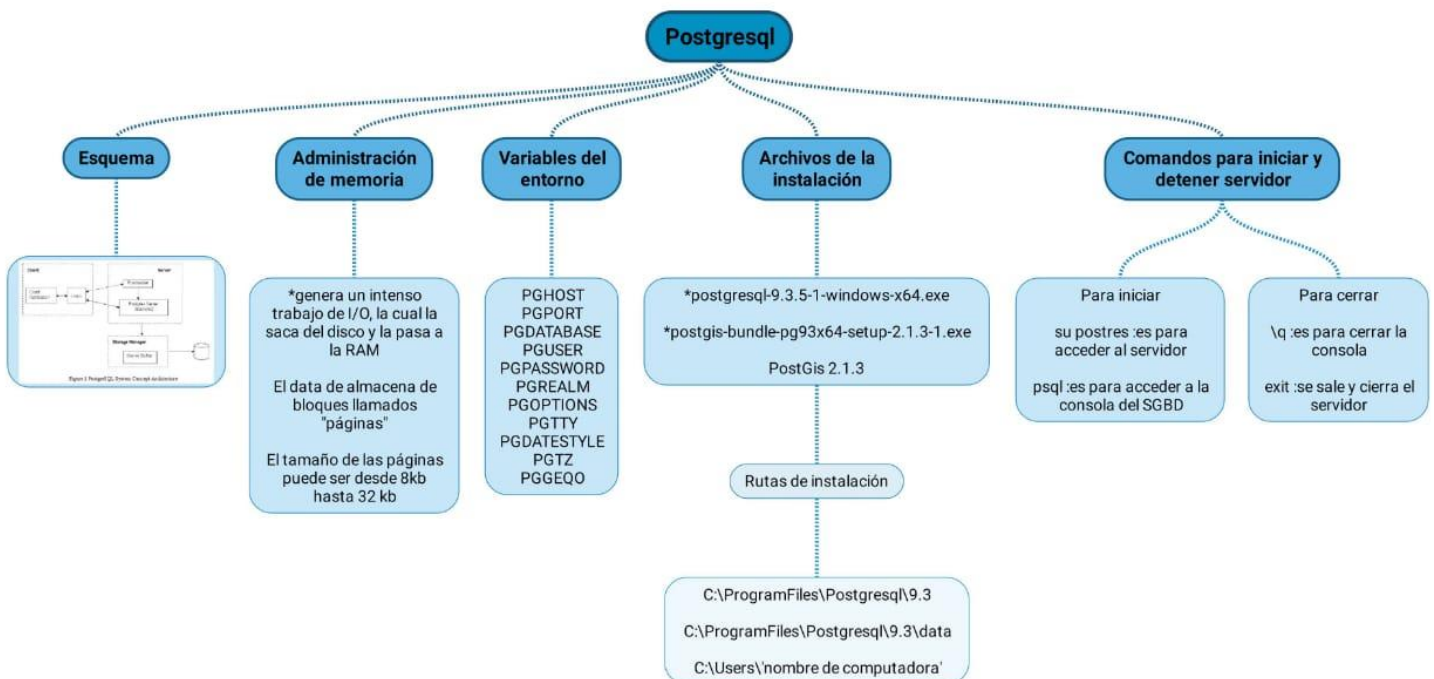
Postgresql

Esquema

Client

Server

Storage Manager

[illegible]

Administración de memoria

*genera un intenso trabajo de I/O, la cual la saca del disco y la pasa a la RAM

El data de almacena de bloques llamados "páginas"

El tamaño de las páginas puede ser desde 8kb hasta 32 kb

Variables del entorno

PGHOST
PGPORT
PGDATABASE
PGUSER
PGPASSWORD
PGREALM
PGOPTIONS
PGTTY
PGDATESTYLE
PGTZ
PGGEQO

Archivos de la instalación

*postgresql-9.3.5-1-windows-x64.exe

*postgis-bundle-pg93x64-setup-2.1.3-1.exe

PostGis 2.1.3

Rutas de instalación

C:\ProgramFiles\Postgresql\9.3

C:\ProgramFiles\Postgresql\9.3\data

C:\Users\'nombre de computadora'

Comandos para iniciar y detener servidor

Para iniciar

su postres :es para acceder al servidor

psql :es para acceder a la consola del SGBD

Para cerrar

\q :es para cerrar la consola

exit :se sale y cierra el servidor